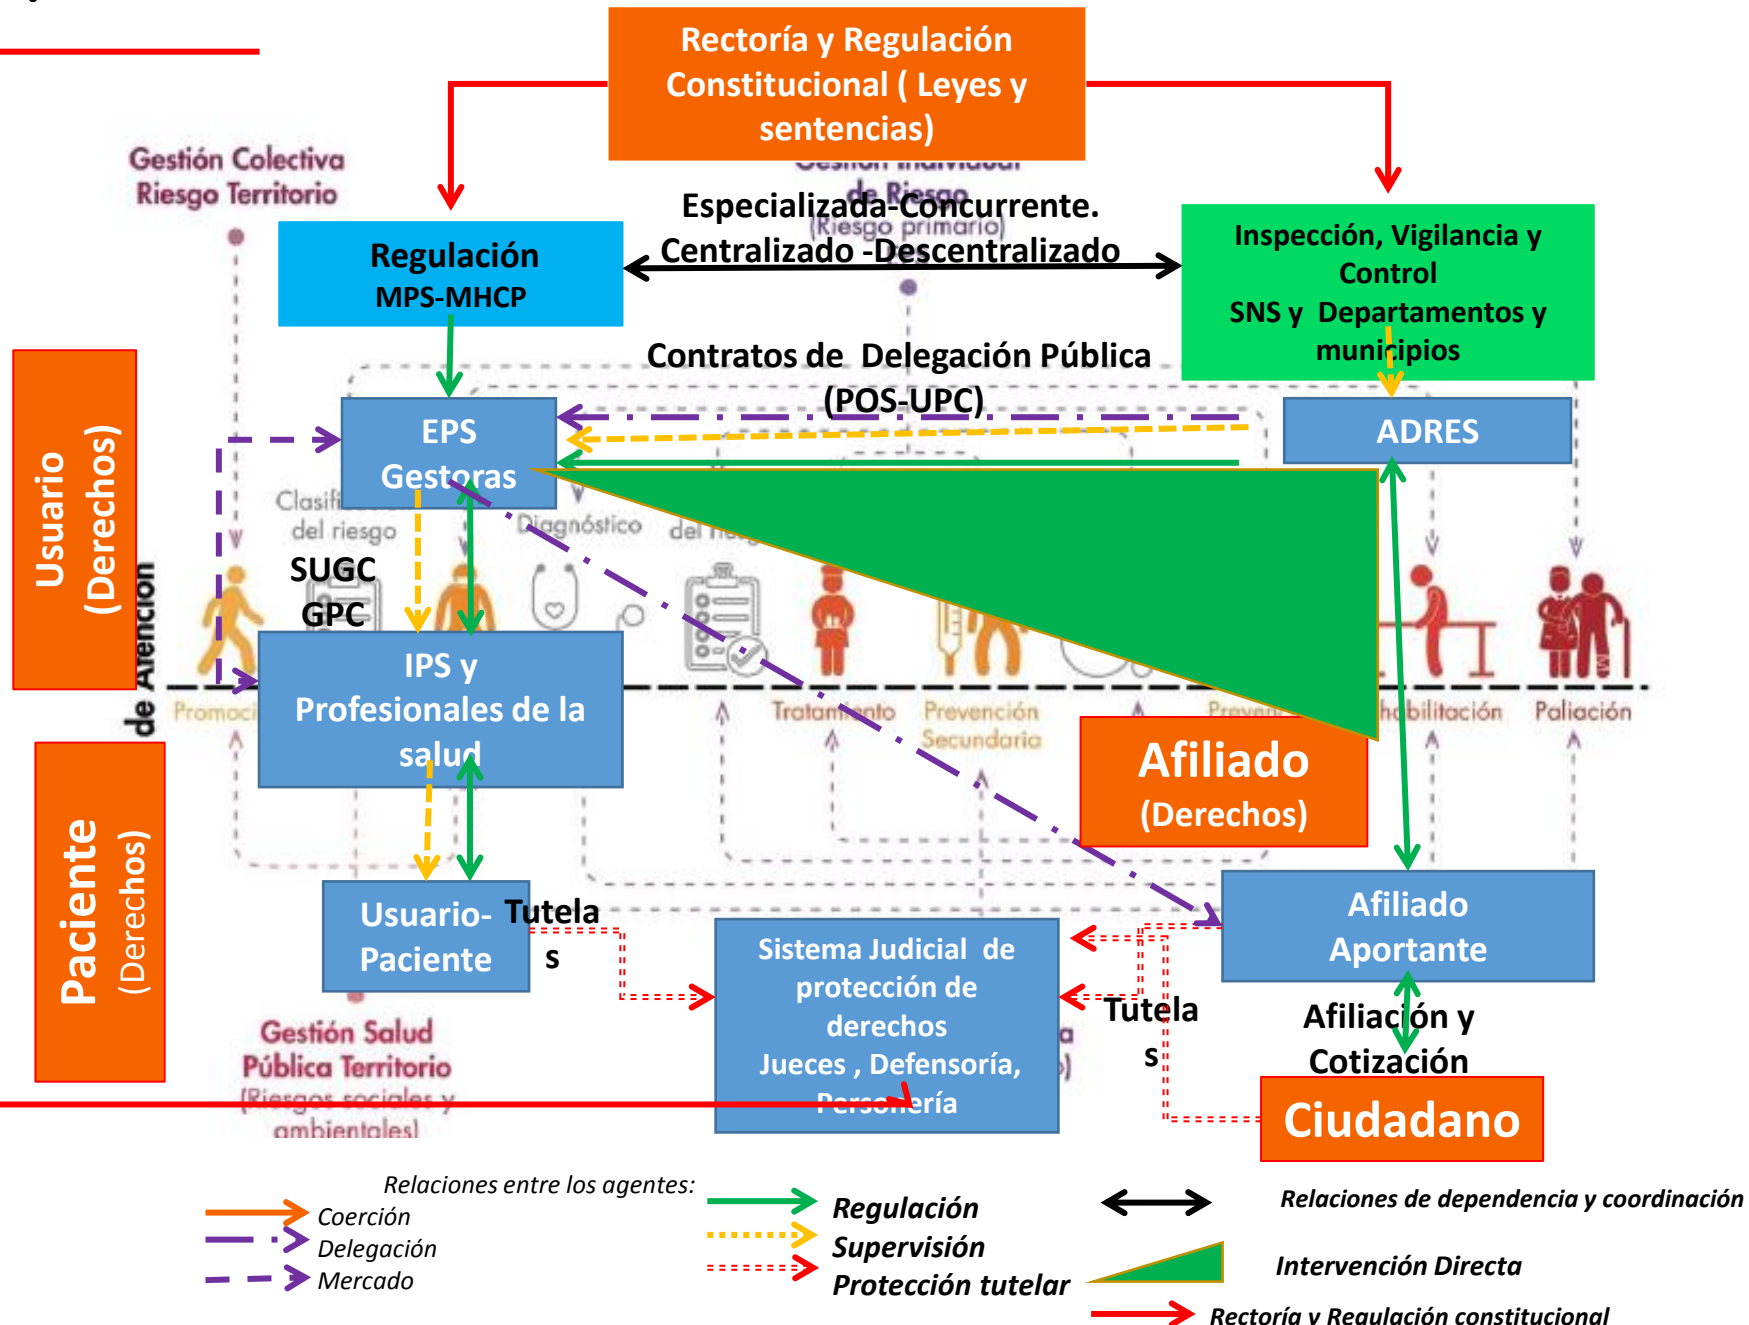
Rectoría y Regulación Constitucional ( Leyes y sentencias)

Gestión Colectiva Riesgo Territorio

Regulación
MPS-MHCP

Especializada-Concurrente.
Centralizado -Descentralizado

Inspección, Vigilancia y Control
SNS y Departamentos y municipios

Contratos de Delegación Pública (POS-UPC)

Usuario (Derechos)

EPS Gestoras

ADRES

Clasificación del riesgo

Diagnóstico

SUGC
GPC

IPS y Profesionales de la salud

de Atención

Promoción

Tratamiento

Prevención Secundaria

Rehabilitación

Paliación

Afiliado (Derechos)

Paciente (Derechos)

Usuario-Paciente

Tutelas

Sistema Judicial de protección de derechos
Jueces , Defensoría, Personería

Tutelas

Afiliado Aportante

Afiliación y Cotización

Ciudadano

Gestión Salud Pública Territorio (Riesgos sociales y ambientales)

Relaciones entre los agentes:
Coerción
Delegación
Mercado
Regulación
Supervisión
Protección tutelar
Relaciones de dependencia y coordinación
Intervención Directa
Rectoría y Regulación constitucional